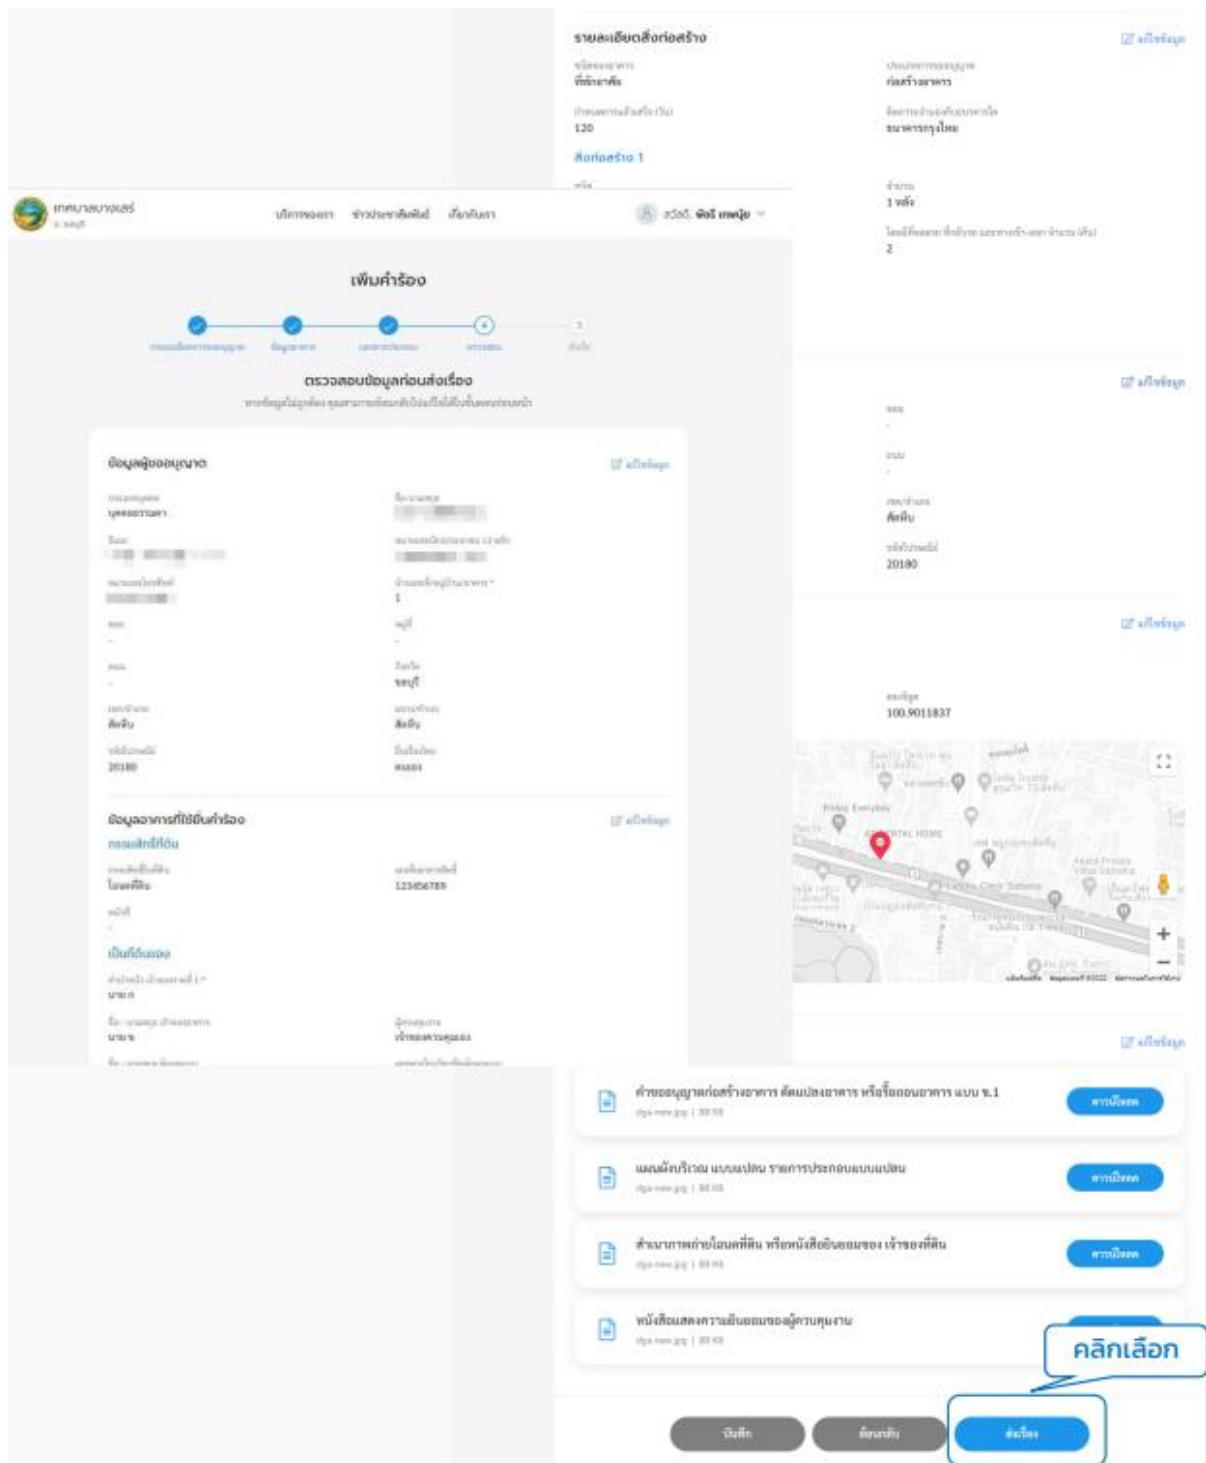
รายละเอียดสิ่งก่อสร้าง

แก้ไขข้อมูล

ที่พักอาศัย

ก่อสร้างอาคาร

120

ธนาคารกรุงไทย

สิ่งก่อสร้าง 1

1 หลัง

2

เทศบาลบางแสน

บริการของเรา ข่าวประชาสัมพันธ์ เกี่ยวกับเรา

สวัสดี, พิชรี เทพนุ้ย

เพิ่มคำร้อง

ตรวจสอบข้อมูลก่อนส่งเรื่อง

ข้อมูลผู้ขออนุญาต

แก้ไขข้อมูล

บุคคลธรรมดา

1

-

-

-

ชลบุรี

ศัลยัม

ศัลยัม

20180

ข้อมูลอาคารที่ใช้ยื่นคำร้อง

แก้ไขข้อมูล

กรรมสิทธิ์ที่ดิน

โฉนดที่ดิน

123456789

เป็นที่ดินของ

นาย ก

นาย ข

เจ้าของกรรมสิทธิ์

แก้ไขข้อมูล

-

-

ศัลยัม

20180

แก้ไขข้อมูล

100.9011837

แก้ไขข้อมูล

คำขออนุญาตก่อสร้างอาคาร ดัดแปลงอาคาร หรือรื้อถอนอาคาร แบบ ข.1

ดาวน์โหลด

แผนผังบริเวณ แบบแปลน รายการประกอบแบบแปลน

ดาวน์โหลด

สำเนาภาพถ่ายโฉนดที่ดิน หรือหนังสือยินยอมของ เจ้าของที่ดิน

ดาวน์โหลด

หนังสือแสดงความยินยอมของผู้ควบคุมงาน

คลิกเลือก

บันทึก

ย้อนกลับ

ส่งเรื่อง